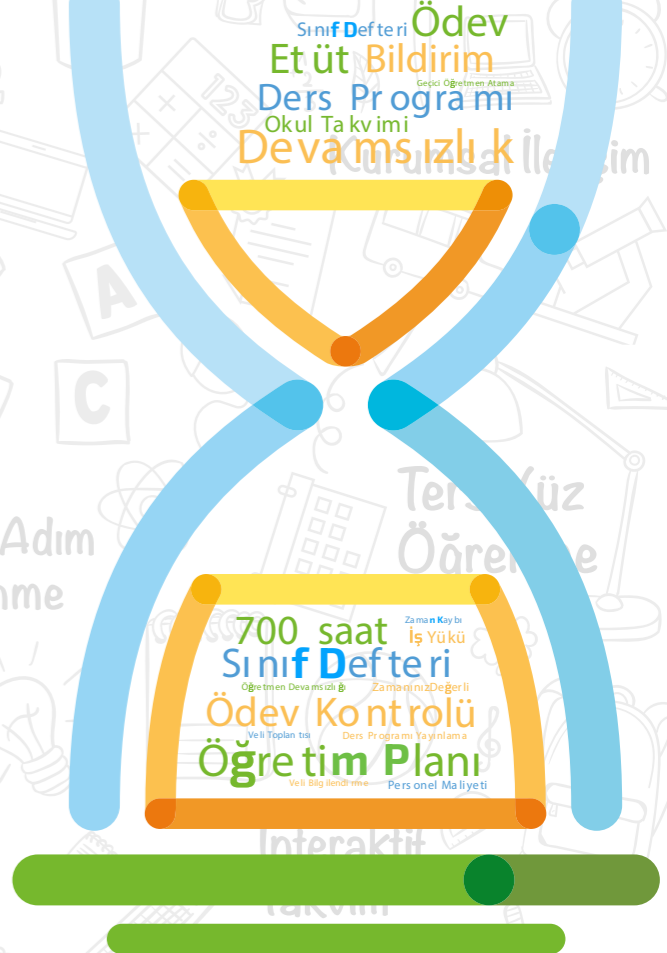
Sınıf Defteri Ödev
Etüt Bildirim
Geçici Öğretmen Atama
Ders Programı
Okul Takvimi
Devamsızlık
Kurumsal İletişim

Ters Yüz Öğrenme
Adım
nme

700 saat
Zaman Kaybı
İş Yükü
Sınıf Defteri
Öğretmen Devamsızlığı
ZamanınızDeğerli
Ödev Kontrolü
Veli Toplantısı
Ders Programı Yayınlama
Öğretim Planı
Veli Bilgilendirme
Personel Maliyeti
İnteraktif
Takvim